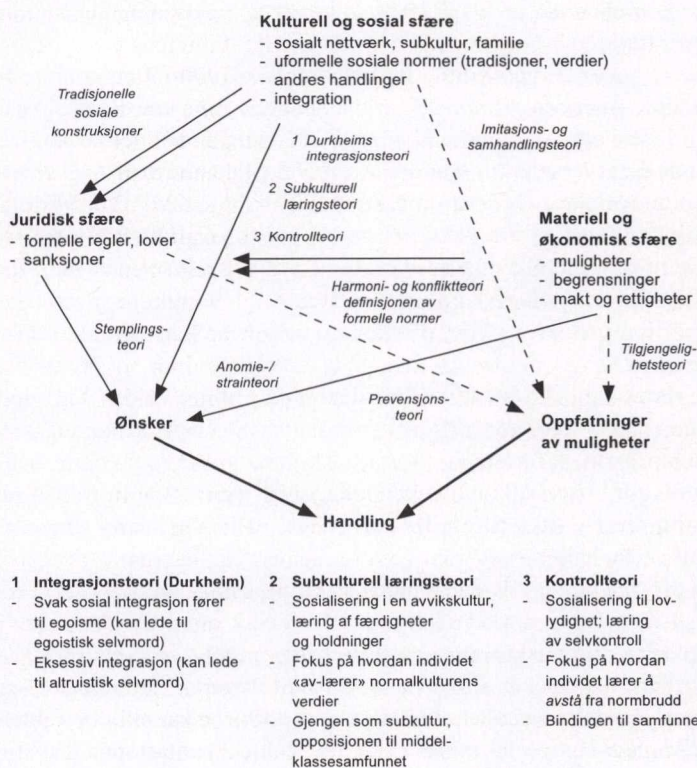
Kulturell og sosial sfære
- sosialt nettværk, subkultur, familie
- uformelle sosiale normer (tradisjoner, verdier)
- andres handlinger
- integration

Tradisjonelle sosiale konstruksjoner

1 Durkheims integrasjonsteori
2 Subkulturell læringsteori
3 Kontrollteori

Imitasjons- og samhandlingsteori

Juridisk sfære
- formelle regler, lover
- sanksjoner

Materiell og økonomisk sfære
- muligheter
- begrensninger
- makt og rettigheter

Harmoni- og konfliktteori definisjonen av formelle normer

Stemplingsteori

Anomie-/ strainteori

Tilgjengelighetsteori

Prevensjonsteori

Ønsker

Oppfatninger av muligheter

Handling

1 Integrasjonsteori (Durkheim)
- Svak sosial integrasjon fører til egoisme (kan lede til egoistisk selvmord)
- Eksessiv integrasjon (kan lede til altruistisk selvmord)

2 Subkulturell læringsteori
- Sosialisering i en avvikskultur, læring af færdigheter og holdninger
- Fokus på hvordan individet «av-lærer» normalkulturens verdier
- Gjengen som subkultur, opposisjonen til middelklassesamfunnet

3 Kontrollteori
- Sosialisering til lovlydighet; læring av selvkontroll
- Fokus på hvordan individet lærer å *avstå* fra normbrudd
- Bindingen til samfunne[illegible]